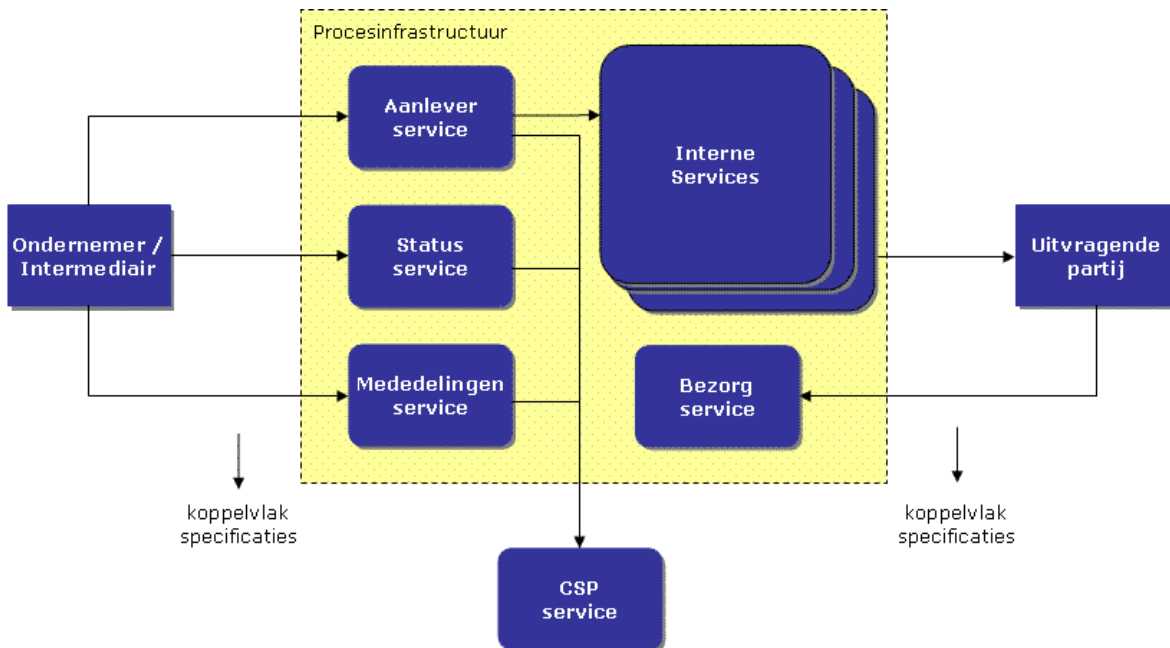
Procesinfrastructuur

Aanlever service

Interne Services

Ondernemer / Intermediair

Status service

Uitvragende partij

Mededelingen service

Bezorg service

koppelvlak specificaties

koppelvlak specificaties

CSP service